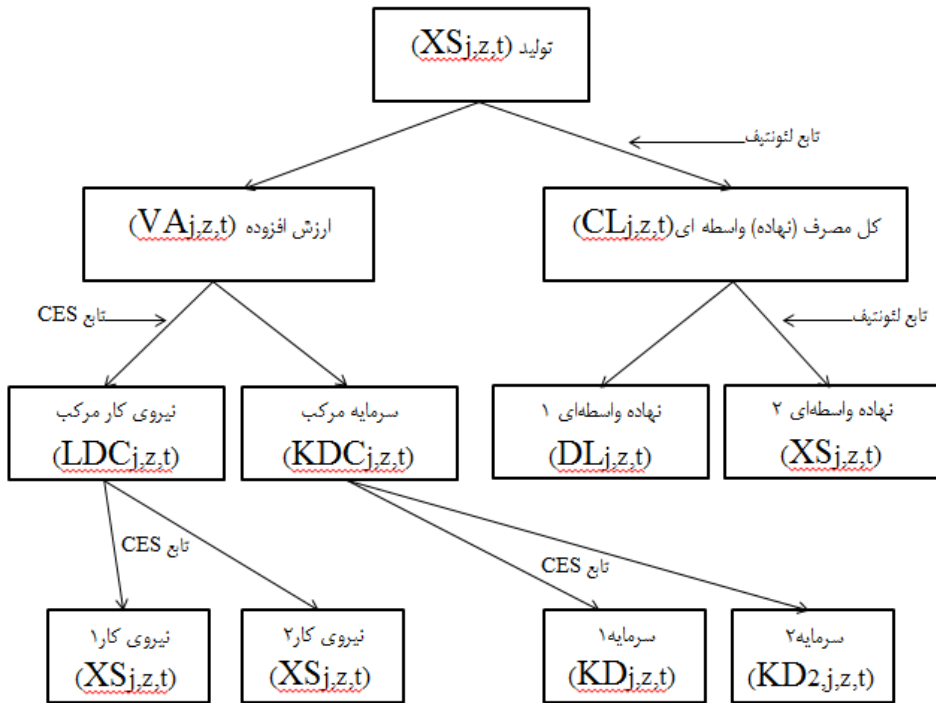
تولید $(XS_{j,z,t})$

تابع لئونتیف

ارزش افزوده $(VA_{j,z,t})$

کل مصرف (نهاده) واسطه ای $(CL_{j,z,t})$

تابع CES

تابع لئونتیف

نیروی کار مرکب $(LDC_{j,z,t})$

سرمایه مرکب $(KDC_{j,z,t})$

نهاده واسطه‌ای ۱ $(DL_{j,z,t})$

نهاده واسطه‌ای ۲ $(XS_{j,z,t})$

تابع CES

تابع CES

نیروی کار۱ $(XS_{j,z,t})$

نیروی کار۲ $(XS_{j,z,t})$

سرمایه۱ $(KD_{j,z,t})$

سرمایه۲ $(KD_{2,j,z,t})$